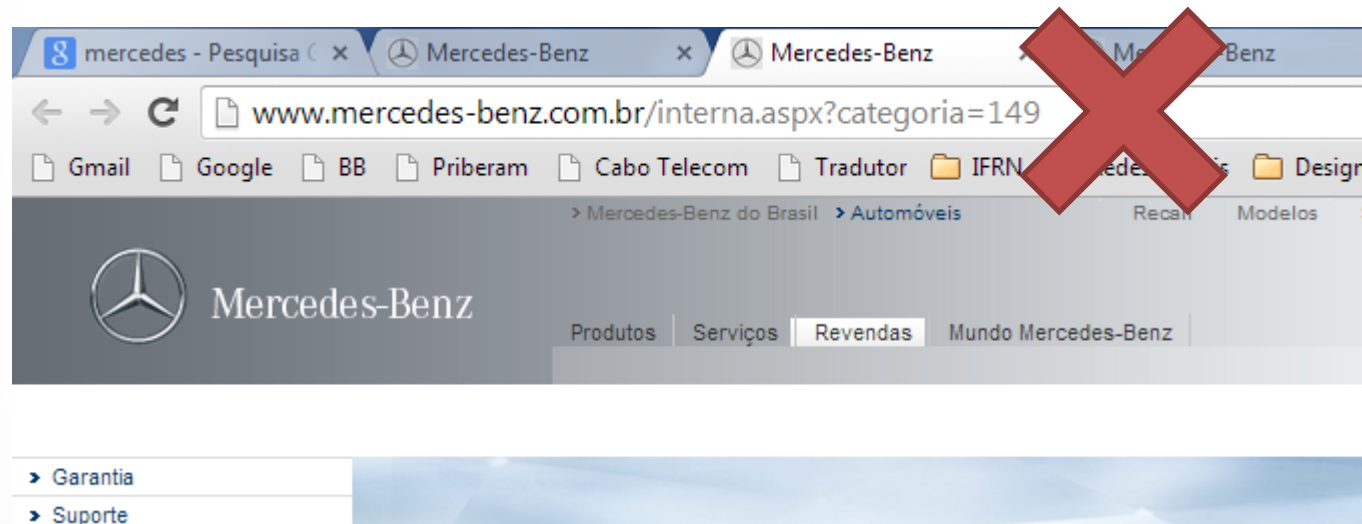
8 mercedes - Pesquisa ( × Mercedes-Benz × Mercedes-Benz × Me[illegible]Benz

← → C www.mercedes-benz.com.br/interna.aspx?categoria=149

Gmail Google BB Priberam Cabo Telecom Tradutor IFRN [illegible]edes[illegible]is Desig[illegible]

> Mercedes-Benz do Brasil > Automóveis Recall Modelos

Mercedes-Benz

Produtos Serviços Revendas Mundo Mercedes-Benz

> Garantia
> Suporte